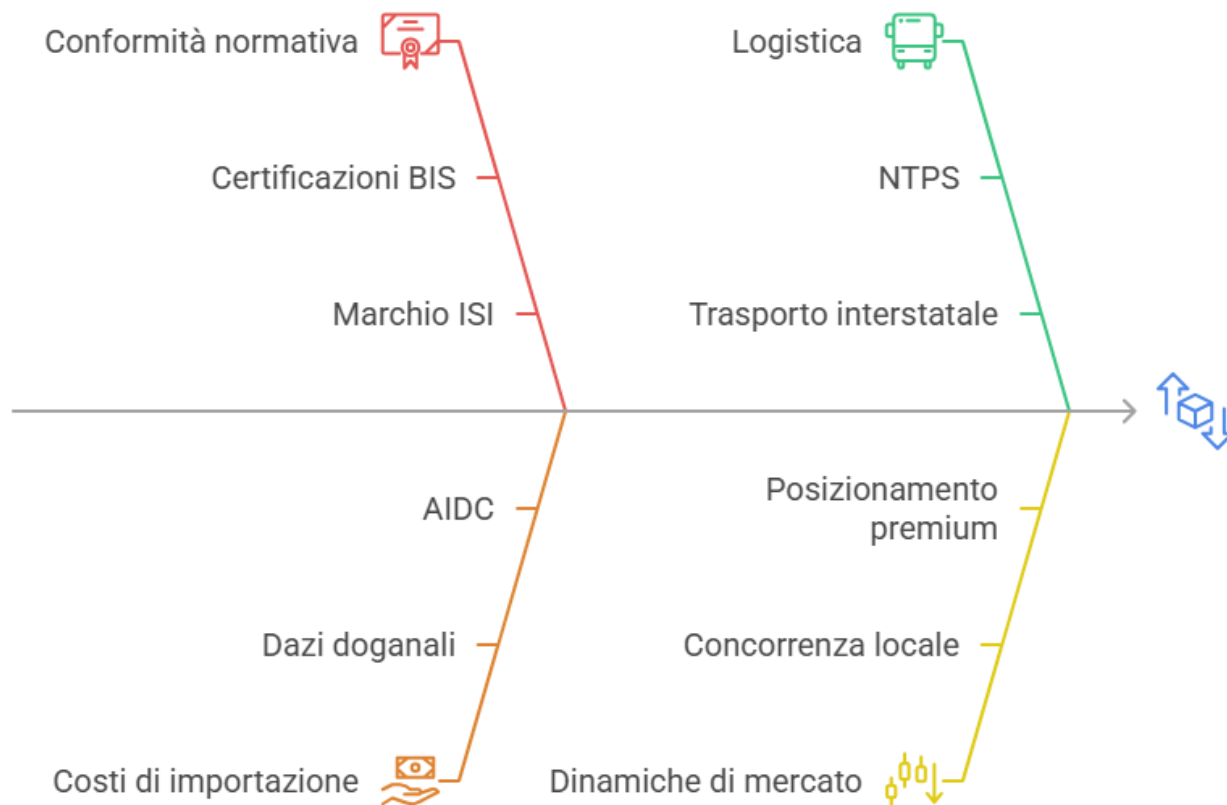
Conformità normativa

Certificazioni BIS

Marchio ISI

Logistica

NTPS

Trasporto interstatale

AIDC

Dazi doganali

Costi di importazione

Posizionamento premium

Concorrenza locale

Dinamiche di mercato